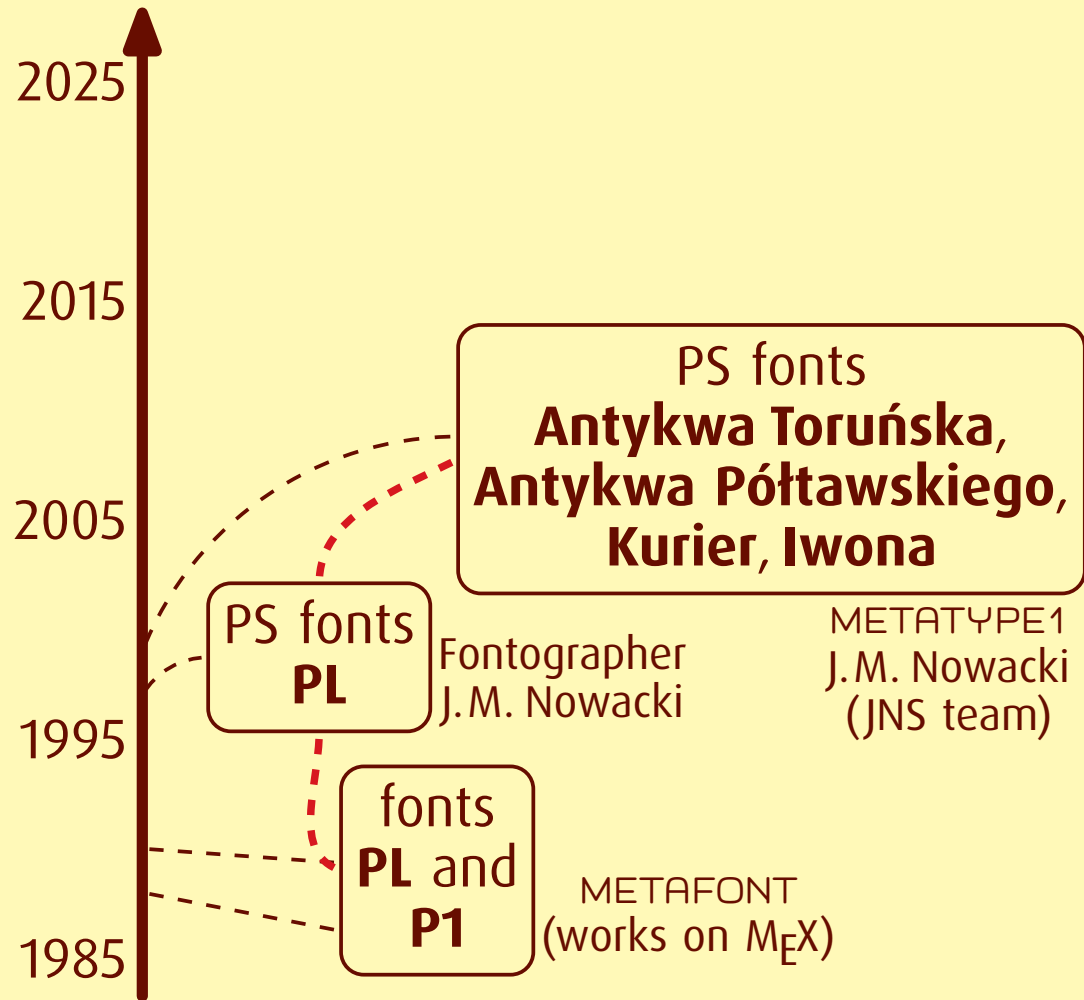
2025

2015

2005

1995

1985

PS fonts
**Antykwa Toruńska**,
**Antykwa Półtawskiego**,
**Kurier**, **Iwona**

METATYPE1
J.M. Nowacki
(JNS team)

PS fonts
**PL**

Fontographer
J.M. Nowacki

fonts
**PL** and
**P1**

METAFONT
(works on M$_E$X)